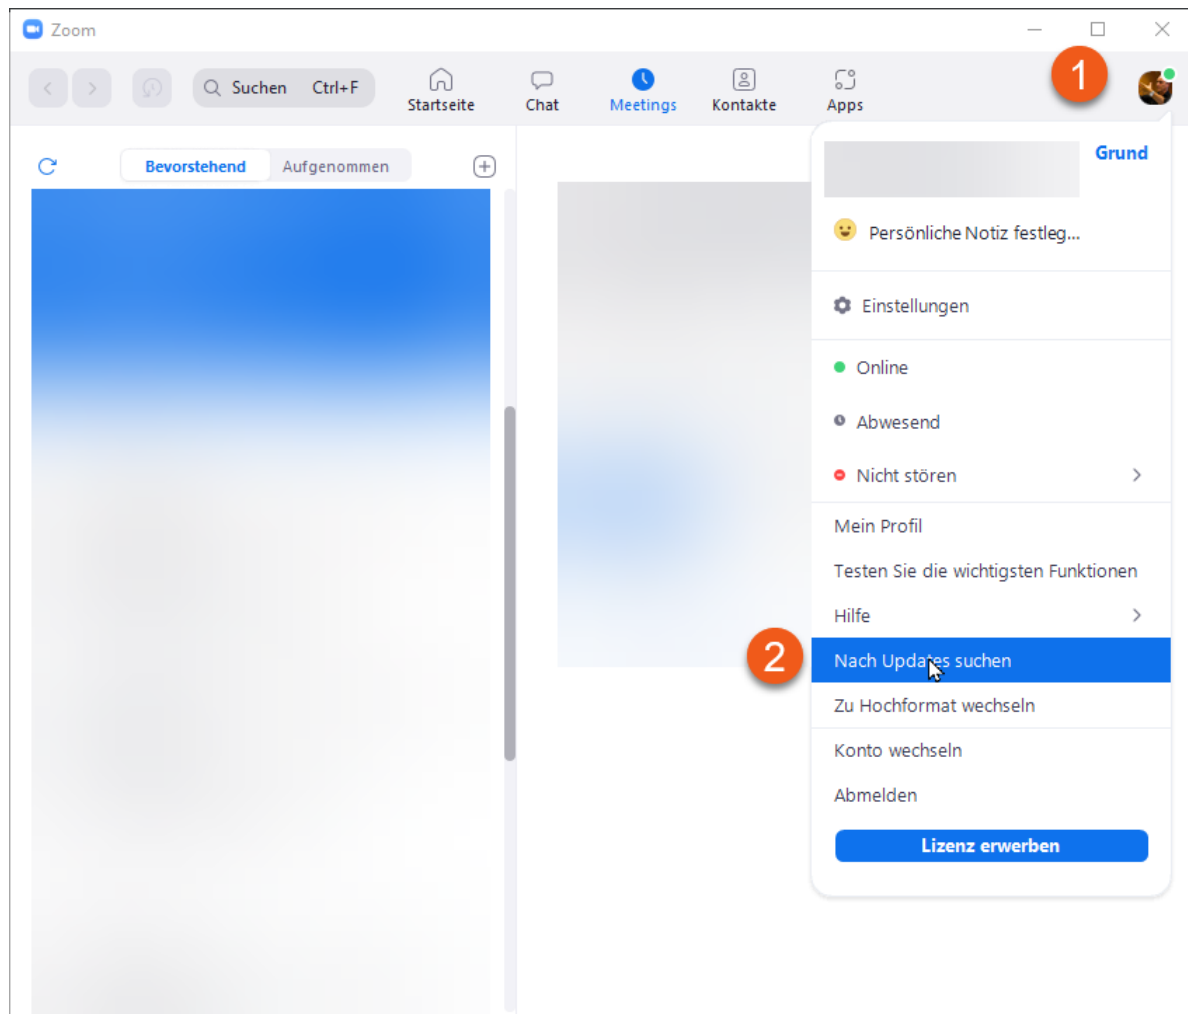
Zoom

Suchen Ctrl+F

Startseite

Chat

Meetings

Kontakte

Apps

1

Bevorstehend Aufgenommen

Grund

Persönliche Notiz festleg...

Einstellungen

Online

Abwesend

Nicht stören

Mein Profil

Testen Sie die wichtigsten Funktionen

Hilfe

2

Nach Updates suchen

Zu Hochformat wechseln

Konto wechseln

Abmelden

Lizenz erwerben